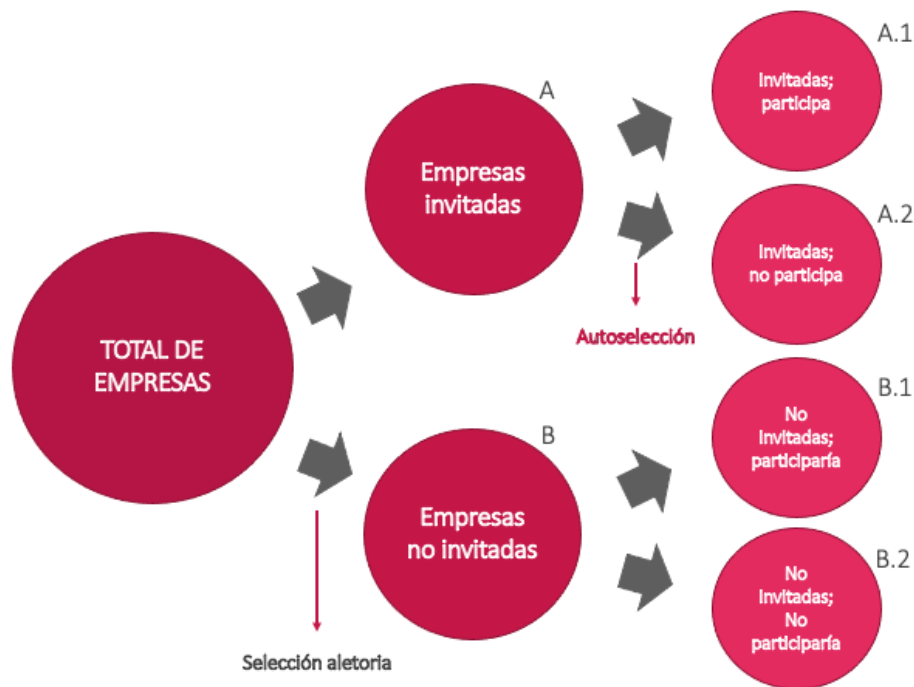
TOTAL DE EMPRESAS

A

Empresas invitadas

A.1

Invitadas; participa

A.2

Invitadas; no participa

Autoselección

B

Empresas no invitadas

B.1

No Invitadas; participaría

B.2

No Invitadas; No participaría

Selección aletoria